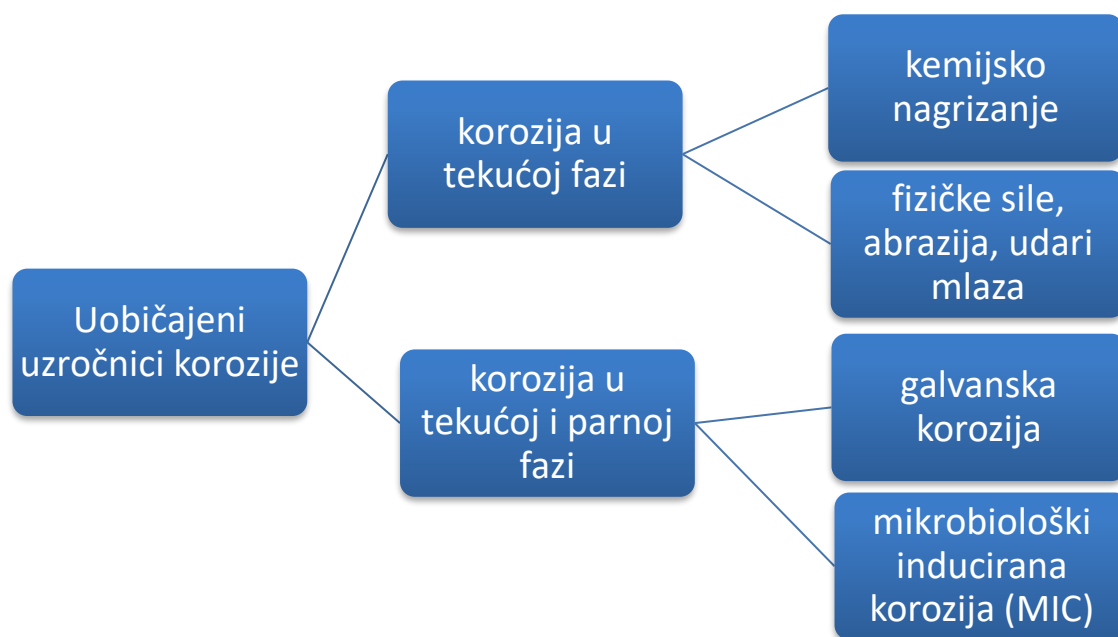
Uobičajeni uzročnici korozije

korozija u tekućoj fazi

kemijsko nagrizanje

fizičke sile, abrazija, udari mlaza

korozija u tekućoj i parnoj fazi

galvanska korozija

mikrobiološki inducirana korozija (MIC)